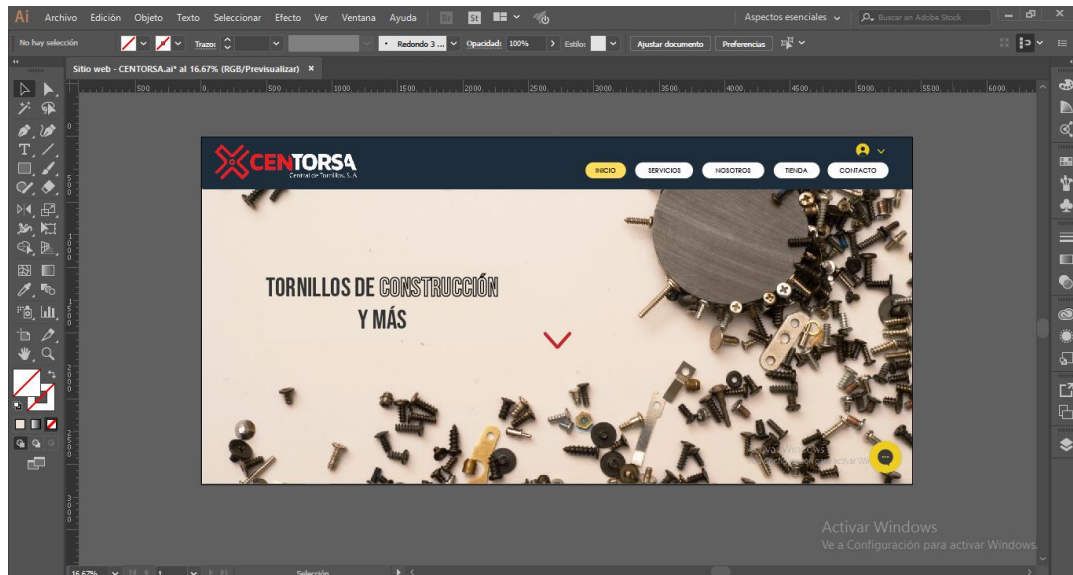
Ai Archivo Edición Objeto Texto Seleccionar Efecto Ver Ventana Ayuda

Aspectos esenciales

Buscar en Adobe Stock

No hay selección

Trazo:

Redondo 3 ...

Opacidad: 100%

Estilo:

Ajustar documento

Preferencias

Sitio web - CENTORSA.ai* al 16.67% (RGB/Previsualizar) ×

500 0 500 1000 1500 2000 2500 3000 3500 4000 4500 5000 5500 6000

CENTORSA

Central de Tornillos, S.A.

INICIO

SERVICIOS

NOSOTROS

TIENDA

CONTACTO

TORNILLOS DE CONSTRUCCIÓN

Y MÁS

Activar Windows

Ve a Configuración para activar Windows.

16.67%

1

Selección